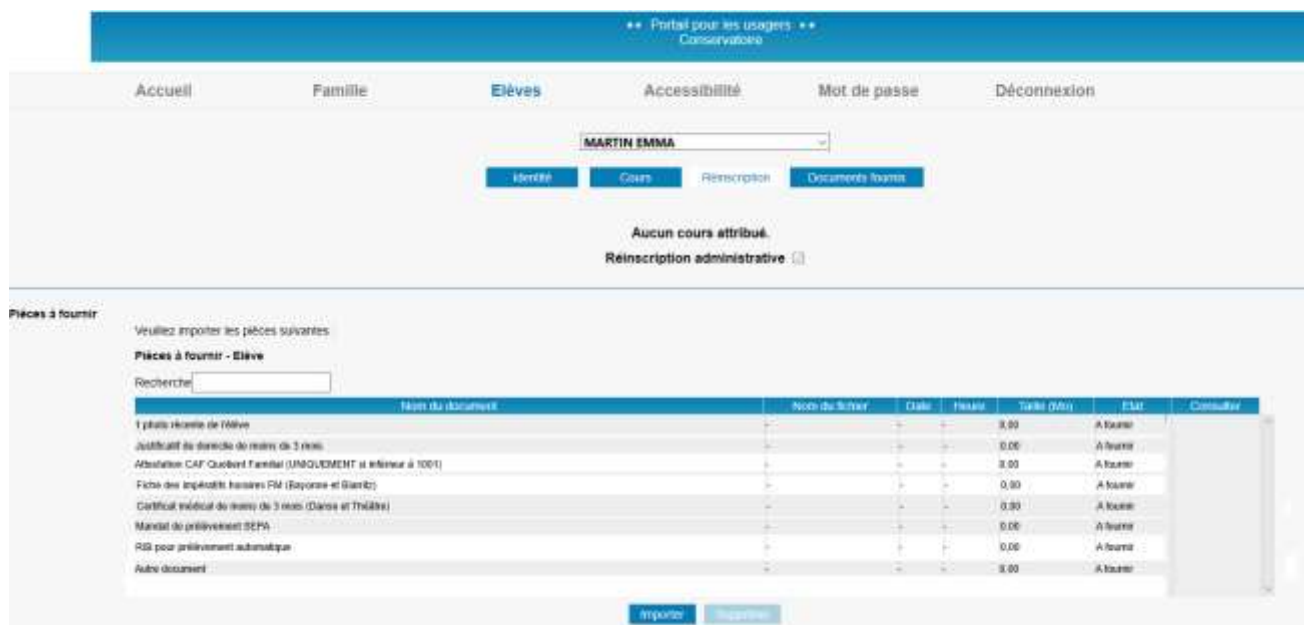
•• Portail pour les usagers ••
Conservatoire

Accueil Famille Elèves Accessibilité Mot de passe Déconnexion

MARTIN EMMA

Identité Cours Réinscription Documents fournis

Aucun cours attribué.
Réinscription administrative

Pièces à fournir

Veuillez importer les pièces suivantes

Pièces à fournir - Elève

Recherche

| Nom du document | Nom du fichier | Date | Heure | Taille (Mo) | Etat | Consulter |
|---|---|---|---|---|---|---|
| 1 photo récente de l'élève | - | - | - | 0,00 | A fournir | |
| Justificatif de domicile de moins de 3 mois | - | - | - | 0,00 | A fournir | |
| Attestation CAF Quotient Familial (UNIQUEMENT si inférieur à 1001) | - | - | - | 0,00 | A fournir | |
| Fiche des impératifs horaires FM (Bayonne et Biarritz) | - | - | - | 0,00 | A fournir | |
| Certificat médical de moins de 3 mois (Danse et Théâtre) | - | - | - | 0,00 | A fournir | |
| Mandat de prélèvement SEPA | - | - | - | 0,00 | A fournir | |
| RIB pour prélèvement automatique | - | - | - | 0,00 | A fournir | |
| Autre document | - | - | - | 0,00 | A fournir | |

Importer Supprimer